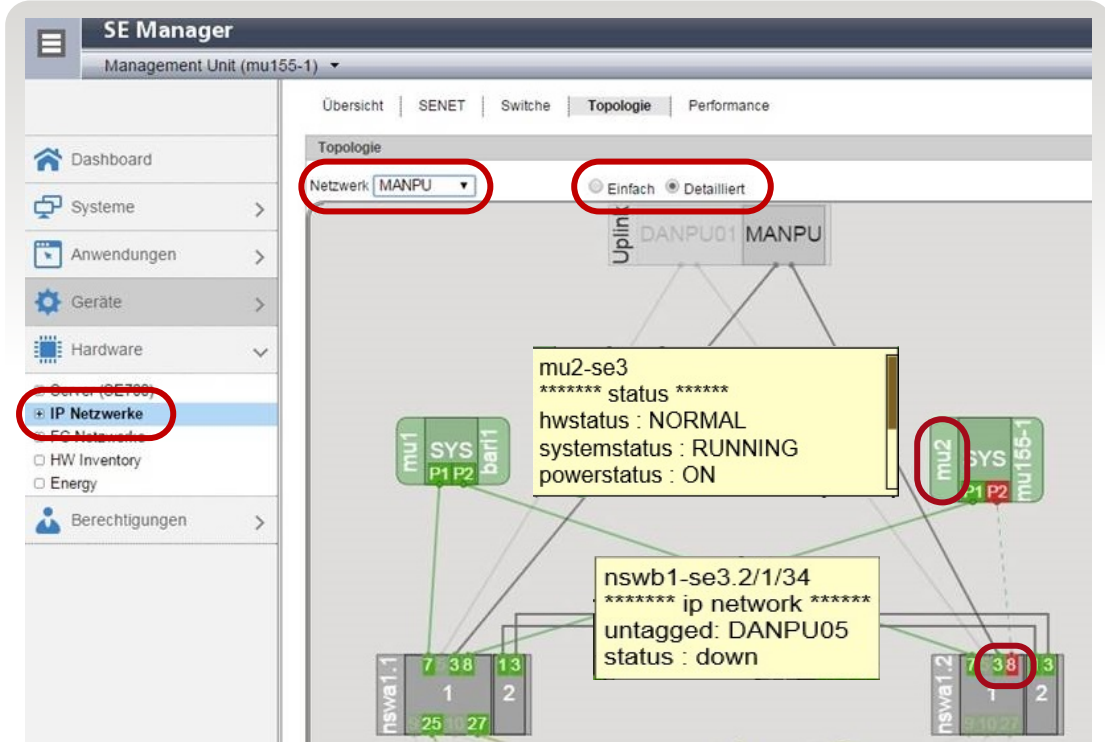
SE Manager

Management Unit (mu155-1)

Übersicht | SENET | Switche | Topologie | Performance

Dashboard
Systeme
Anwendungen
Geräte
Hardware
Server (SE700)
IP Netzwerke
FC Netzwerke
HW Inventory
Energy
Berechtigungen

Topologie

Netzwerk MANPU

Einfach Detailliert

Uplink DANPU01 MANPU

mu2-se3
******* status ******
hwstatus : NORMAL
systemstatus : RUNNING
powerstatus : ON

mu1 SYS bari1 P1 P2

mu2 SYS mu155-1 P1 P2

nswb1-se3.2/1/34
******* ip network ******
untagged: DANPU05
status : down

nswa1.1 7 3 8 1 3 1 2 25 27

nswa1.2 7 3 8 1 3 1 2 9 10 27